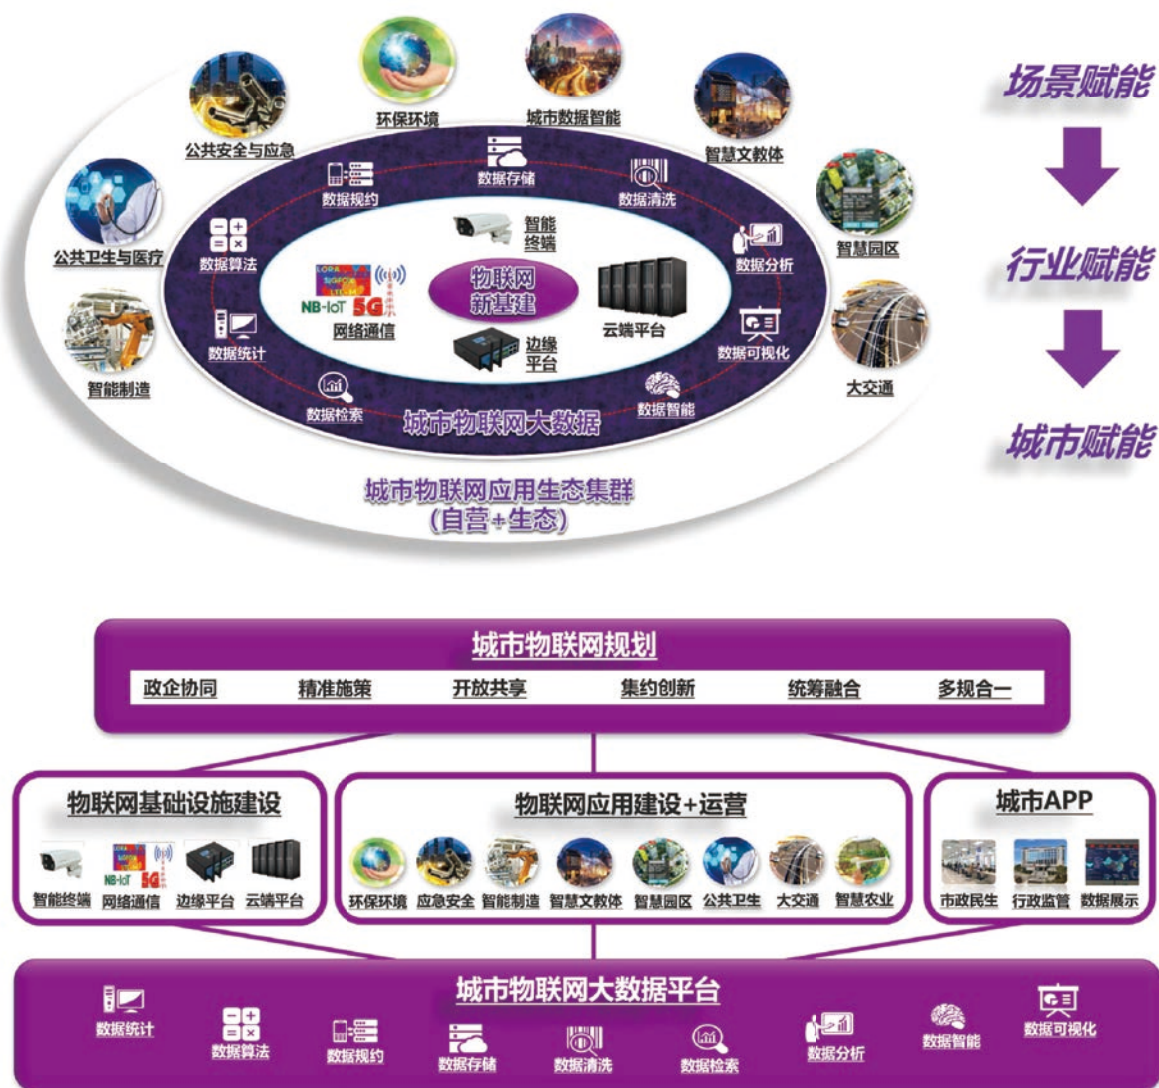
环保环境
城市数据智能
公共安全与应急
智慧文教体
公共卫生与医疗
智慧园区
智能制造
大交通
数据存储
数据规约
数据清洗
数据算法
数据分析
数据统计
数据可视化
数据检索
数据智能
智能终端
LORA SIGFOX LTE-M
NB-IoT 5G
网络通信
物联网新基建
云端平台
边缘平台
城市物联网大数据
城市物联网应用生态集群（自营+生态）

场景赋能
行业赋能
城市赋能

城市物联网规划
政企协同 精准施策 开放共享 集约创新 统筹融合 多规合一

物联网基础设施建设
智能终端 网络通信 边缘平台 云端平台

物联网应用建设+运营
环保环境 应急安全 智能制造 智慧文教体 智慧园区 公共卫生 大交通 智慧农业

城市APP
市政民生 行政监管 数据展示

城市物联网大数据平台
数据统计 数据算法 数据规约 数据存储 数据清洗 数据检索 数据分析 数据智能 数据可视化